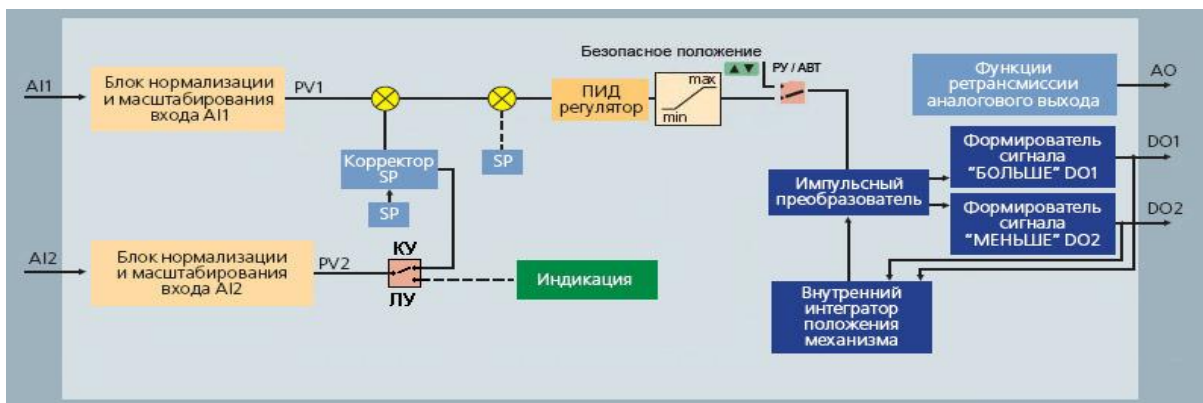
AI1
Блок нормализации и масштабирования входа AI1
PV1
Безопасное положение
ПИД регулятор
max
min
▲▼
РУ / АВТ
Функции ретрансмиссии аналогового выхода
AO
Корректор SP
SP
SP
Формирователь сигнала "БОЛЬШЕ" DO1
DO1
Импульсный преобразователь
Формирователь сигнала "МЕНЬШЕ" DO2
DO2
AI2
Блок нормализации и масштабирования входа AI2
PV2
КУ
ЛУ
Индикация
Внутренний интегратор положения механизма